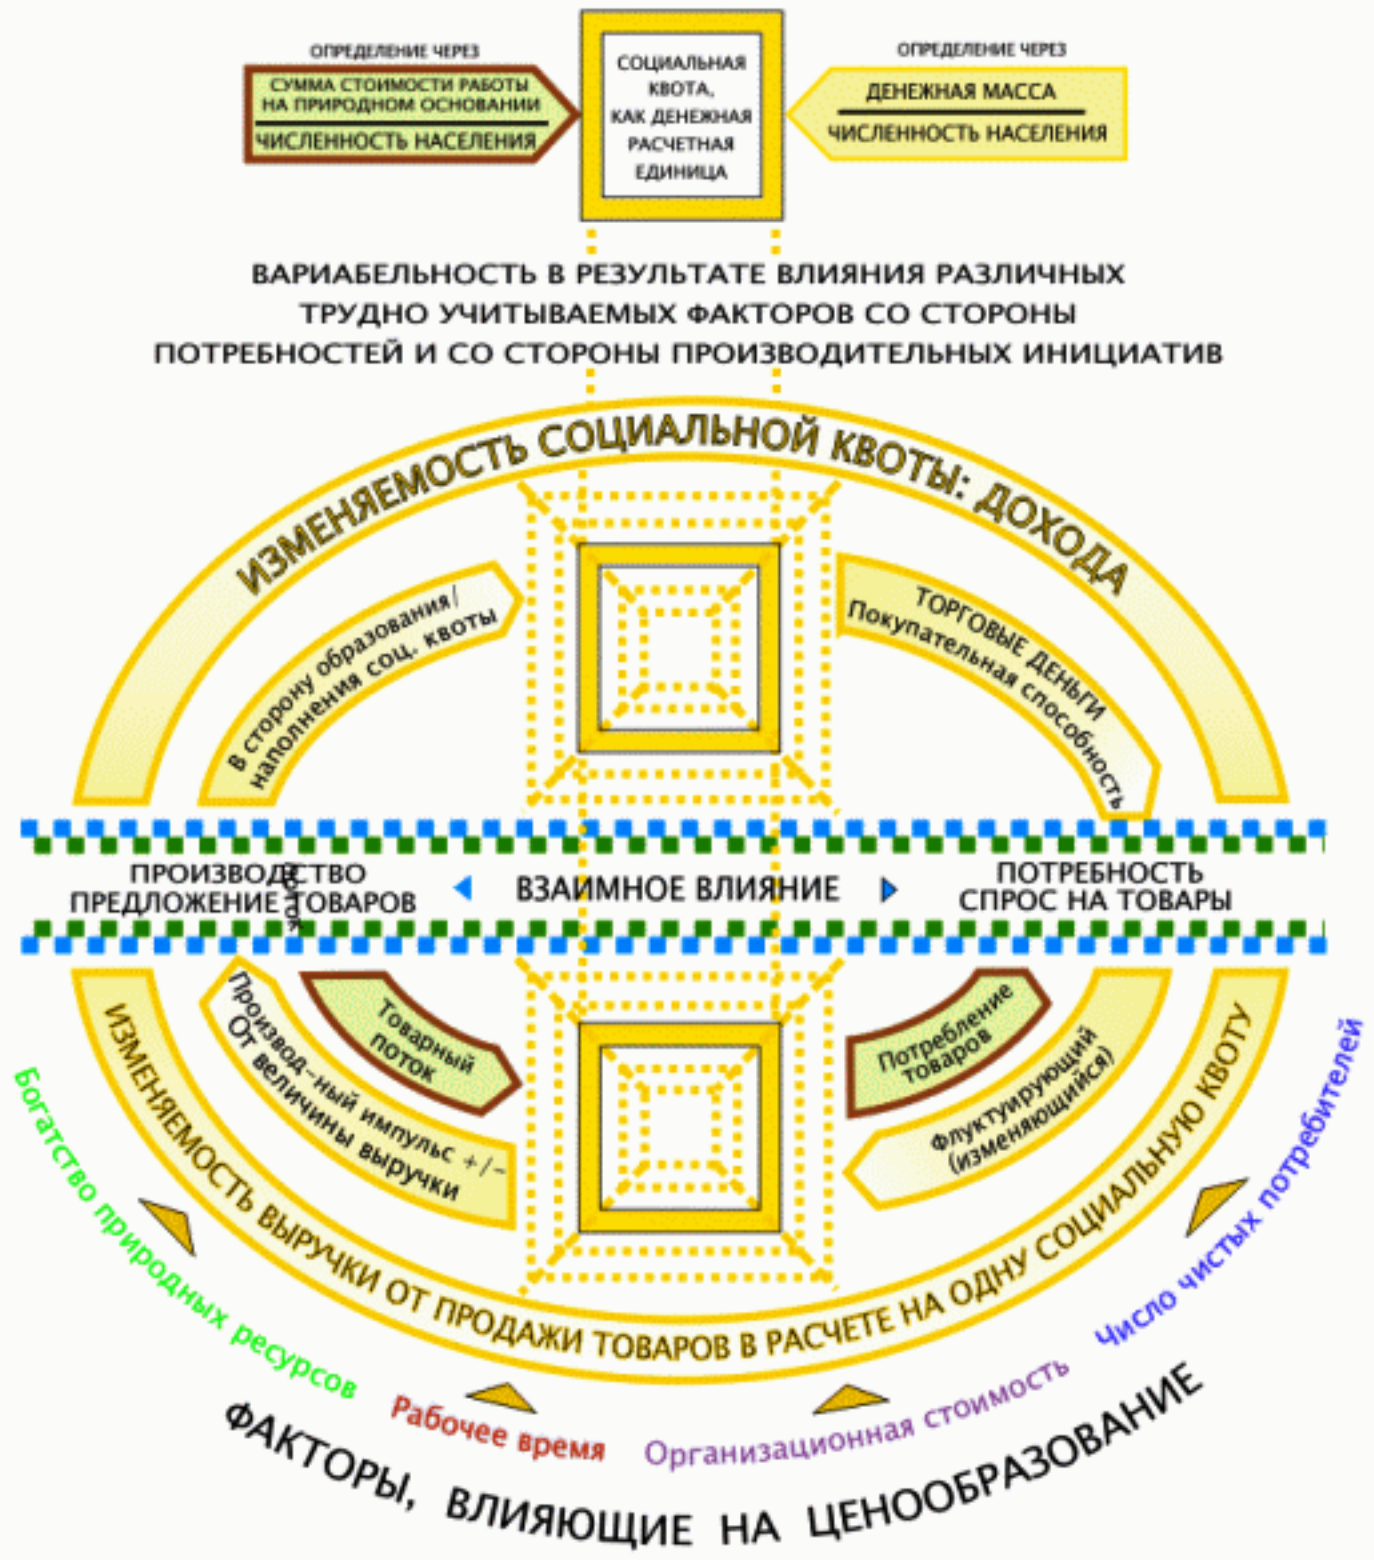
ОПРЕДЕЛЕНИЕ ЧЕРЕЗ

СУММА СТОИМОСТИ РАБОТЫ НА ПРИРОДНОМ ОСНОВАНИИ

ЧИСЛЕННОСТЬ НАСЕЛЕНИЯ

СОЦИАЛЬНАЯ КВОТА, КАК ДЕНЕЖНАЯ РАСЧЕТНАЯ ЕДИНИЦА

ОПРЕДЕЛЕНИЕ ЧЕРЕЗ

ДЕНЕЖНАЯ МАССА

ЧИСЛЕННОСТЬ НАСЕЛЕНИЯ

ВАРИАБЕЛЬНОСТЬ В РЕЗУЛЬТАТЕ ВЛИЯНИЯ РАЗЛИЧНЫХ ТРУДНО УЧИТЫВАЕМЫХ ФАКТОРОВ СО СТОРОНЫ ПОТРЕБНОСТЕЙ И СО СТОРОНЫ ПРОИЗВОДИТЕЛЬНЫХ ИНИЦИАТИВ

ИЗМЕНЯЕМОСТЬ СОЦИАЛЬНОЙ КВОТЫ: ДОХОДА

в сторону образования/ наполнения соц. квоты

ТОРГОВЫЕ ДЕНЬГИ Покупательная способность

ПРОИЗВОДСТВО ПРЕДЛОЖЕНИЕ ТОВАРОВ

ВЗАИМНОЕ ВЛИЯНИЕ

ПОТРЕБНОСТЬ СПРОС НА ТОВАРЫ

Производ-ный импульс +/- От величины выручки

Товарный поток

Потребление товаров

Флуктурирующий (изменяющийся)

ИЗМЕНЯЕМОСТЬ ВЫРУЧКИ ОТ ПРОДАЖИ ТОВАРОВ В РАСЧЕТЕ НА ОДНУ СОЦИАЛЬНУЮ КВОТУ

Богатство природных ресурсов

Рабочее время

Организационная стоимость

Число чистых потребителей

ФАКТОРЫ, ВЛИЯЮЩИЕ НА ЦЕНООБРАЗОВАНИЕ